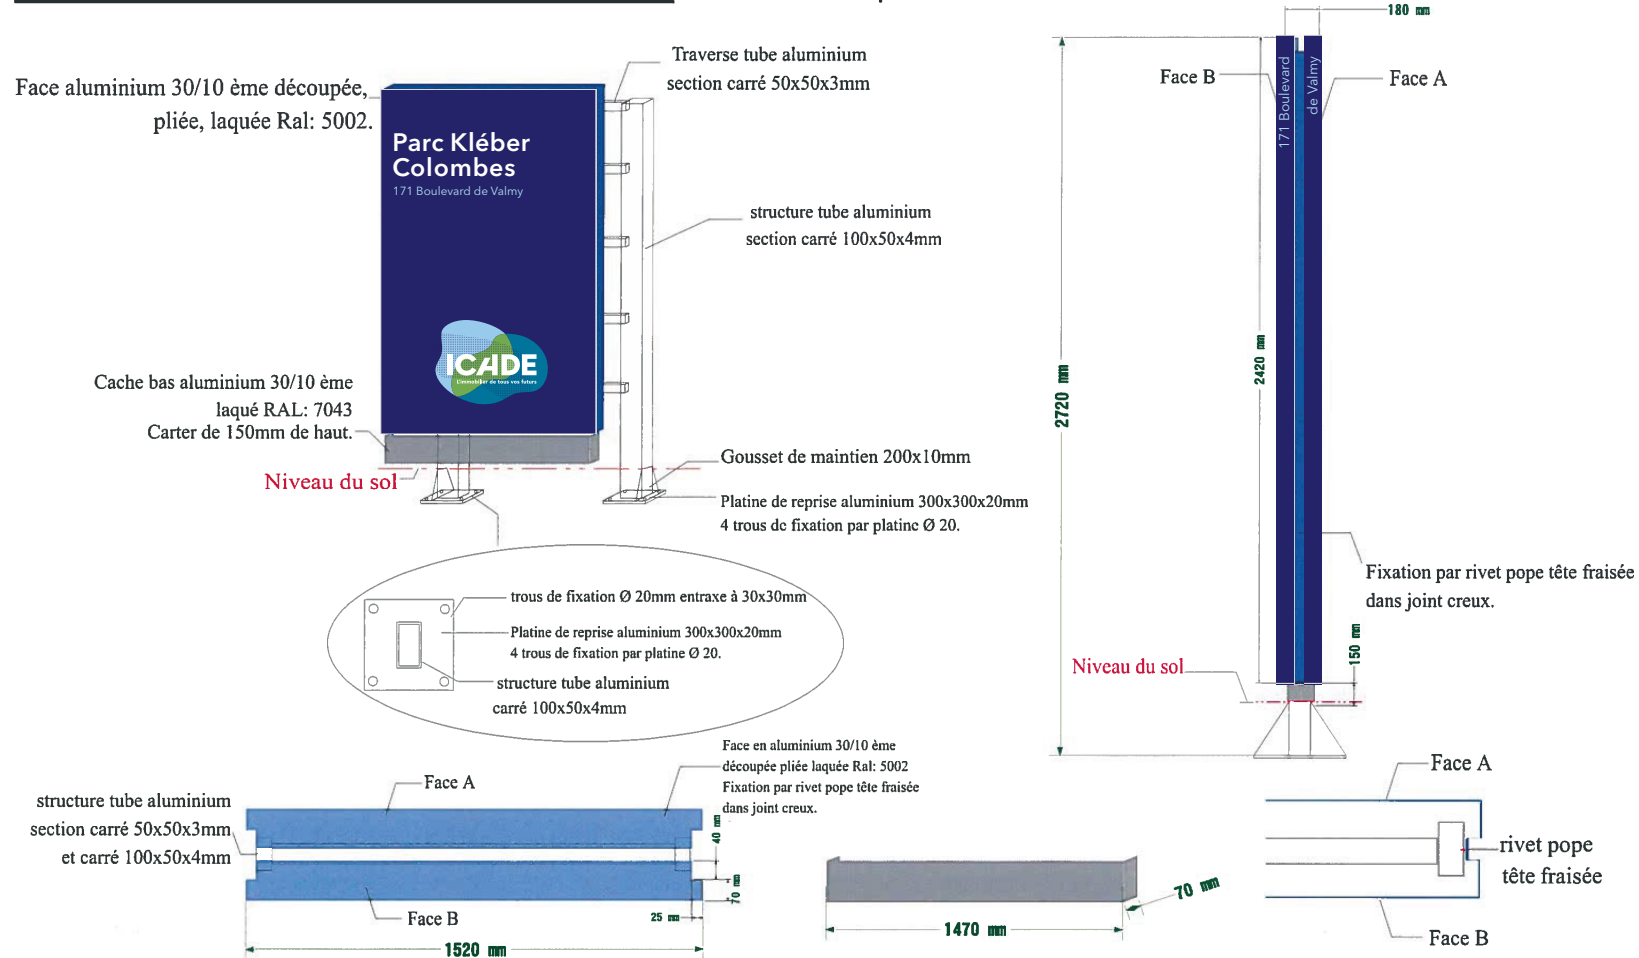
Face aluminium 30/10 ème découpée, pliée, laquée Ral: 5002.

Traverse tube aluminium section carré 50x50x3mm

Parc Kléber Colombes
171 Boulevard de Valmy

ICADE
L'immobilier de tous vos futurs

structure tube aluminium section carré 100x50x4mm

Cache bas aluminium 30/10 ème laqué RAL: 7043
Carter de 150mm de haut.

Niveau du sol

Gousset de maintien 200x10mm

Platine de reprise aluminium 300x300x20mm
4 trous de fixation par platine Ø 20.

trous de fixation Ø 20mm entraxe à 30x30mm

Platine de reprise aluminium 300x300x20mm
4 trous de fixation par platine Ø 20.

structure tube aluminium carré 100x50x4mm

180 mm

Face B

Face A

171 Boulevard

de Valmy

2720 mm

2420 mm

Fixation par rivet pope tête fraisée dans joint creux.

Niveau du sol

150 mm

Face en aluminium 30/10 ème découpée pliée laquée Ral: 5002
Fixation par rivet pope tête fraisée dans joint creux.

Face A

structure tube aluminium section carré 50x50x3mm et carré 100x50x4mm

40 mm

70 mm

Face B

25 mm

1520 mm

70 mm

1470 mm

Face A

rivet pope tête fraisée

Face B